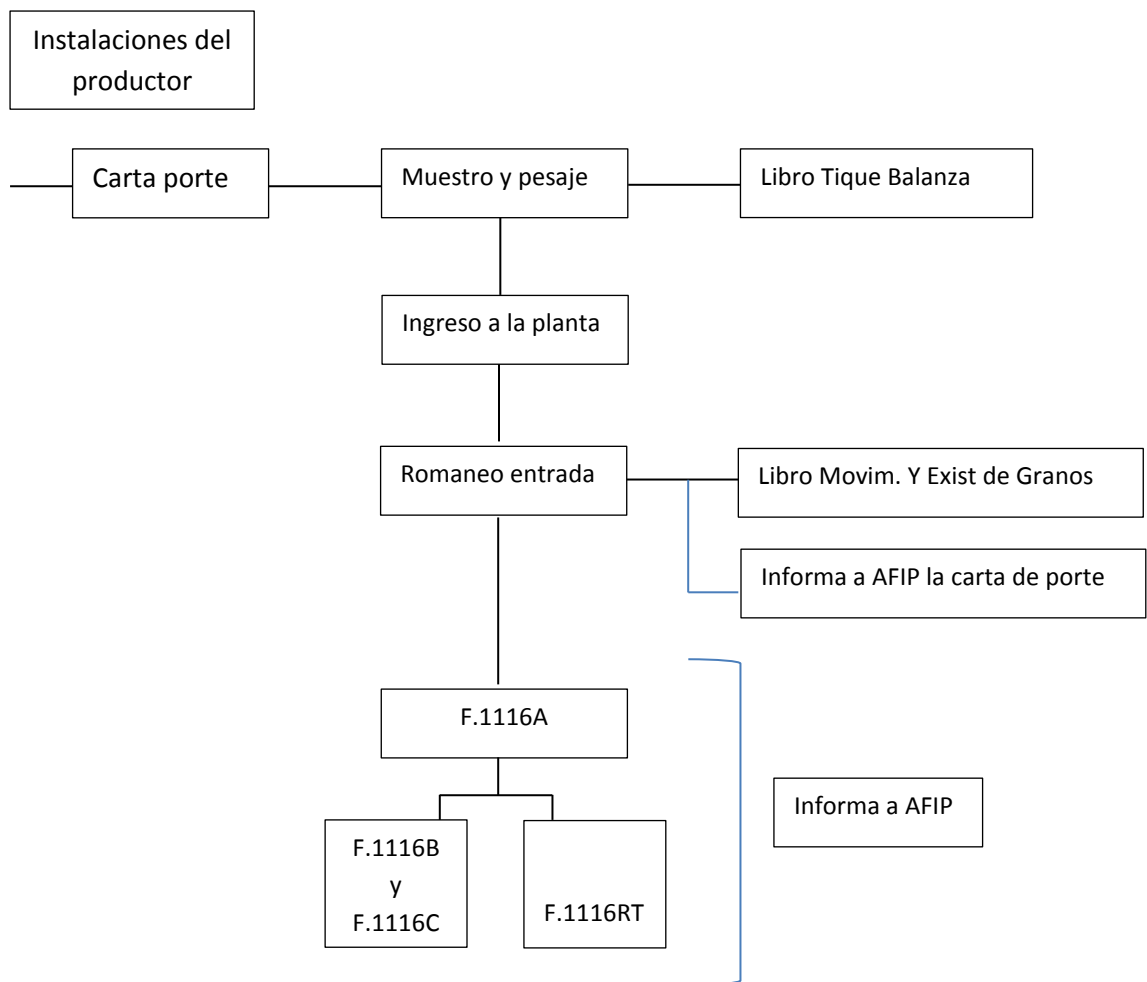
Instalaciones del productor

Carta porte

Muestro y pesaje

Libro Tique Balanza

Ingreso a la planta

Romaneo entrada

Libro Movim. Y Exist de Granos

Informa a AFIP la carta de porte

F.1116A

Informa a AFIP

F.1116B
y
F.1116C

F.1116RT